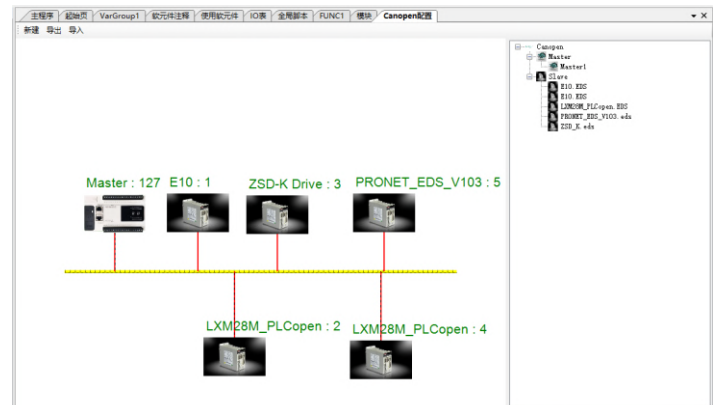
主程序 | 起始页 | VarGroup1 | 软元件注释 | 使用软元件 | IO表 | 全局脚本 | FUNC1 | 模块 | Canopen配置

新建 导出 导入

Master : 127
E10 : 1
ZSD-K Drive : 3
PRONET_EDS_V103 : 5
LXM28M_PLCopen : 2
LXM28M_PLCopen : 4

Canopen
Master
Master1
Slave
E10.EDS
E10.EDS
LXM28M_PLCopen.EDS
PRONET_EDS_V103.eds
ZSD_K.eds